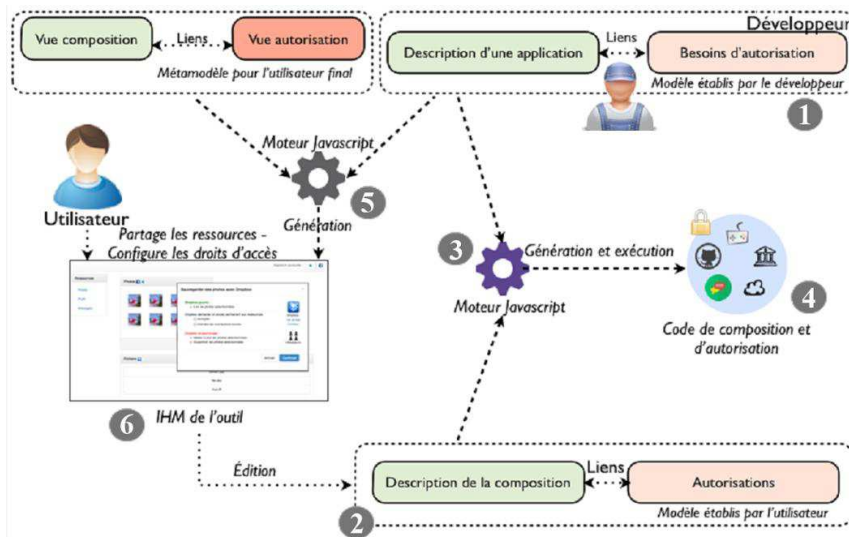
Vue composition
Liens
Vue autorisation
Métamodèle pour l'utilisateur final

Développeur
Description d'une application
Liens
Besoins d'autorisation
Modèle établis par le développeur
1

Moteur Javascript
5
Génération

Utilisateur
Partage les ressources - Configure les droits d'accès

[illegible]

IHM de l'outil
6

3
Génération et exécution
Moteur Javascript

4
Code de composition et d'autorisation

Édition

Description de la composition
Liens
Autorisations
Modèle établis par l'utilisateur
2